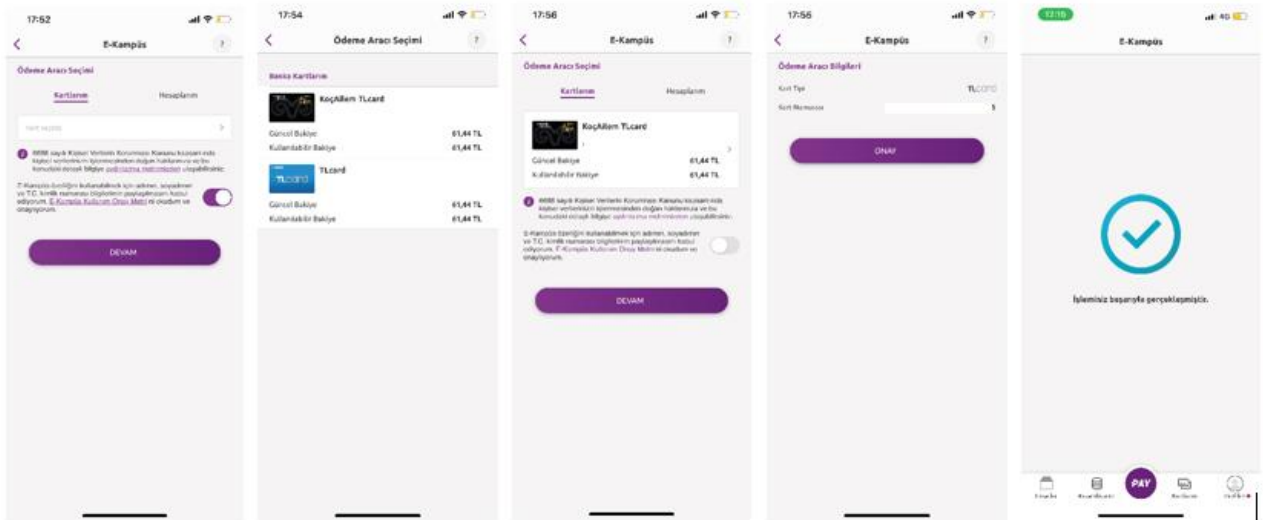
17:52

E-Kampüs

?

Ödeme Aracı Seçimi

Kartlarım

Hesaplarım

Kart seçiniz

6698 sayılı Kişisel Verilerin Korunması Kanunu kapsamında kişisel verilerinizin işlenmesinden doğan haklarınıza ve bu konudaki detaylı bilgiye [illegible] ulaşabilirsiniz.

E-Kampüs özelliğini kullanabilmek için adımın, soyadımın ve T.C. kimlik numarası bilgilerimin paylaşılmasını kabul ediyorum. E-Kampüs Kullanım Onay Metni'ni okudum ve onaylıyorum.

DEVAM

17:54

Ödeme Aracı Seçimi

?

Banka Kartlarım

KoçAilem TLcard

Güncel Bakiye

61,44 TL

Kullanılabilir Bakiye

61,44 TL

TLcard

TLcard

Güncel Bakiye

61,44 TL

Kullanılabilir Bakiye

61,44 TL

17:56

E-Kampüs

?

Ödeme Aracı Seçimi

Kartlarım

Hesaplarım

KoçAilem TLcard

Güncel Bakiye

61,44 TL

Kullanılabilir Bakiye

61,44 TL

6698 sayılı Kişisel Verilerin Korunması Kanunu kapsamında kişisel verilerinizin işlenmesinden doğan haklarınıza ve bu konudaki detaylı bilgiye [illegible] ulaşabilirsiniz.

E-Kampüs özelliğini kullanabilmek için adımın, soyadımın ve T.C. kimlik numarası bilgilerimin paylaşılmasını kabul ediyorum. E-Kampüs Kullanım Onay Metni'ni okudum ve onaylıyorum.

DEVAM

17:56

E-Kampüs

?

Ödeme Aracı Bilgileri

Kart Tipi

TLcard

Kart Numarası

1

ONAY

12:16

4G

E-Kampüs

İşleminiz başarıyla gerçekleşmiştir.

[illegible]

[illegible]

PAY

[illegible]

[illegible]